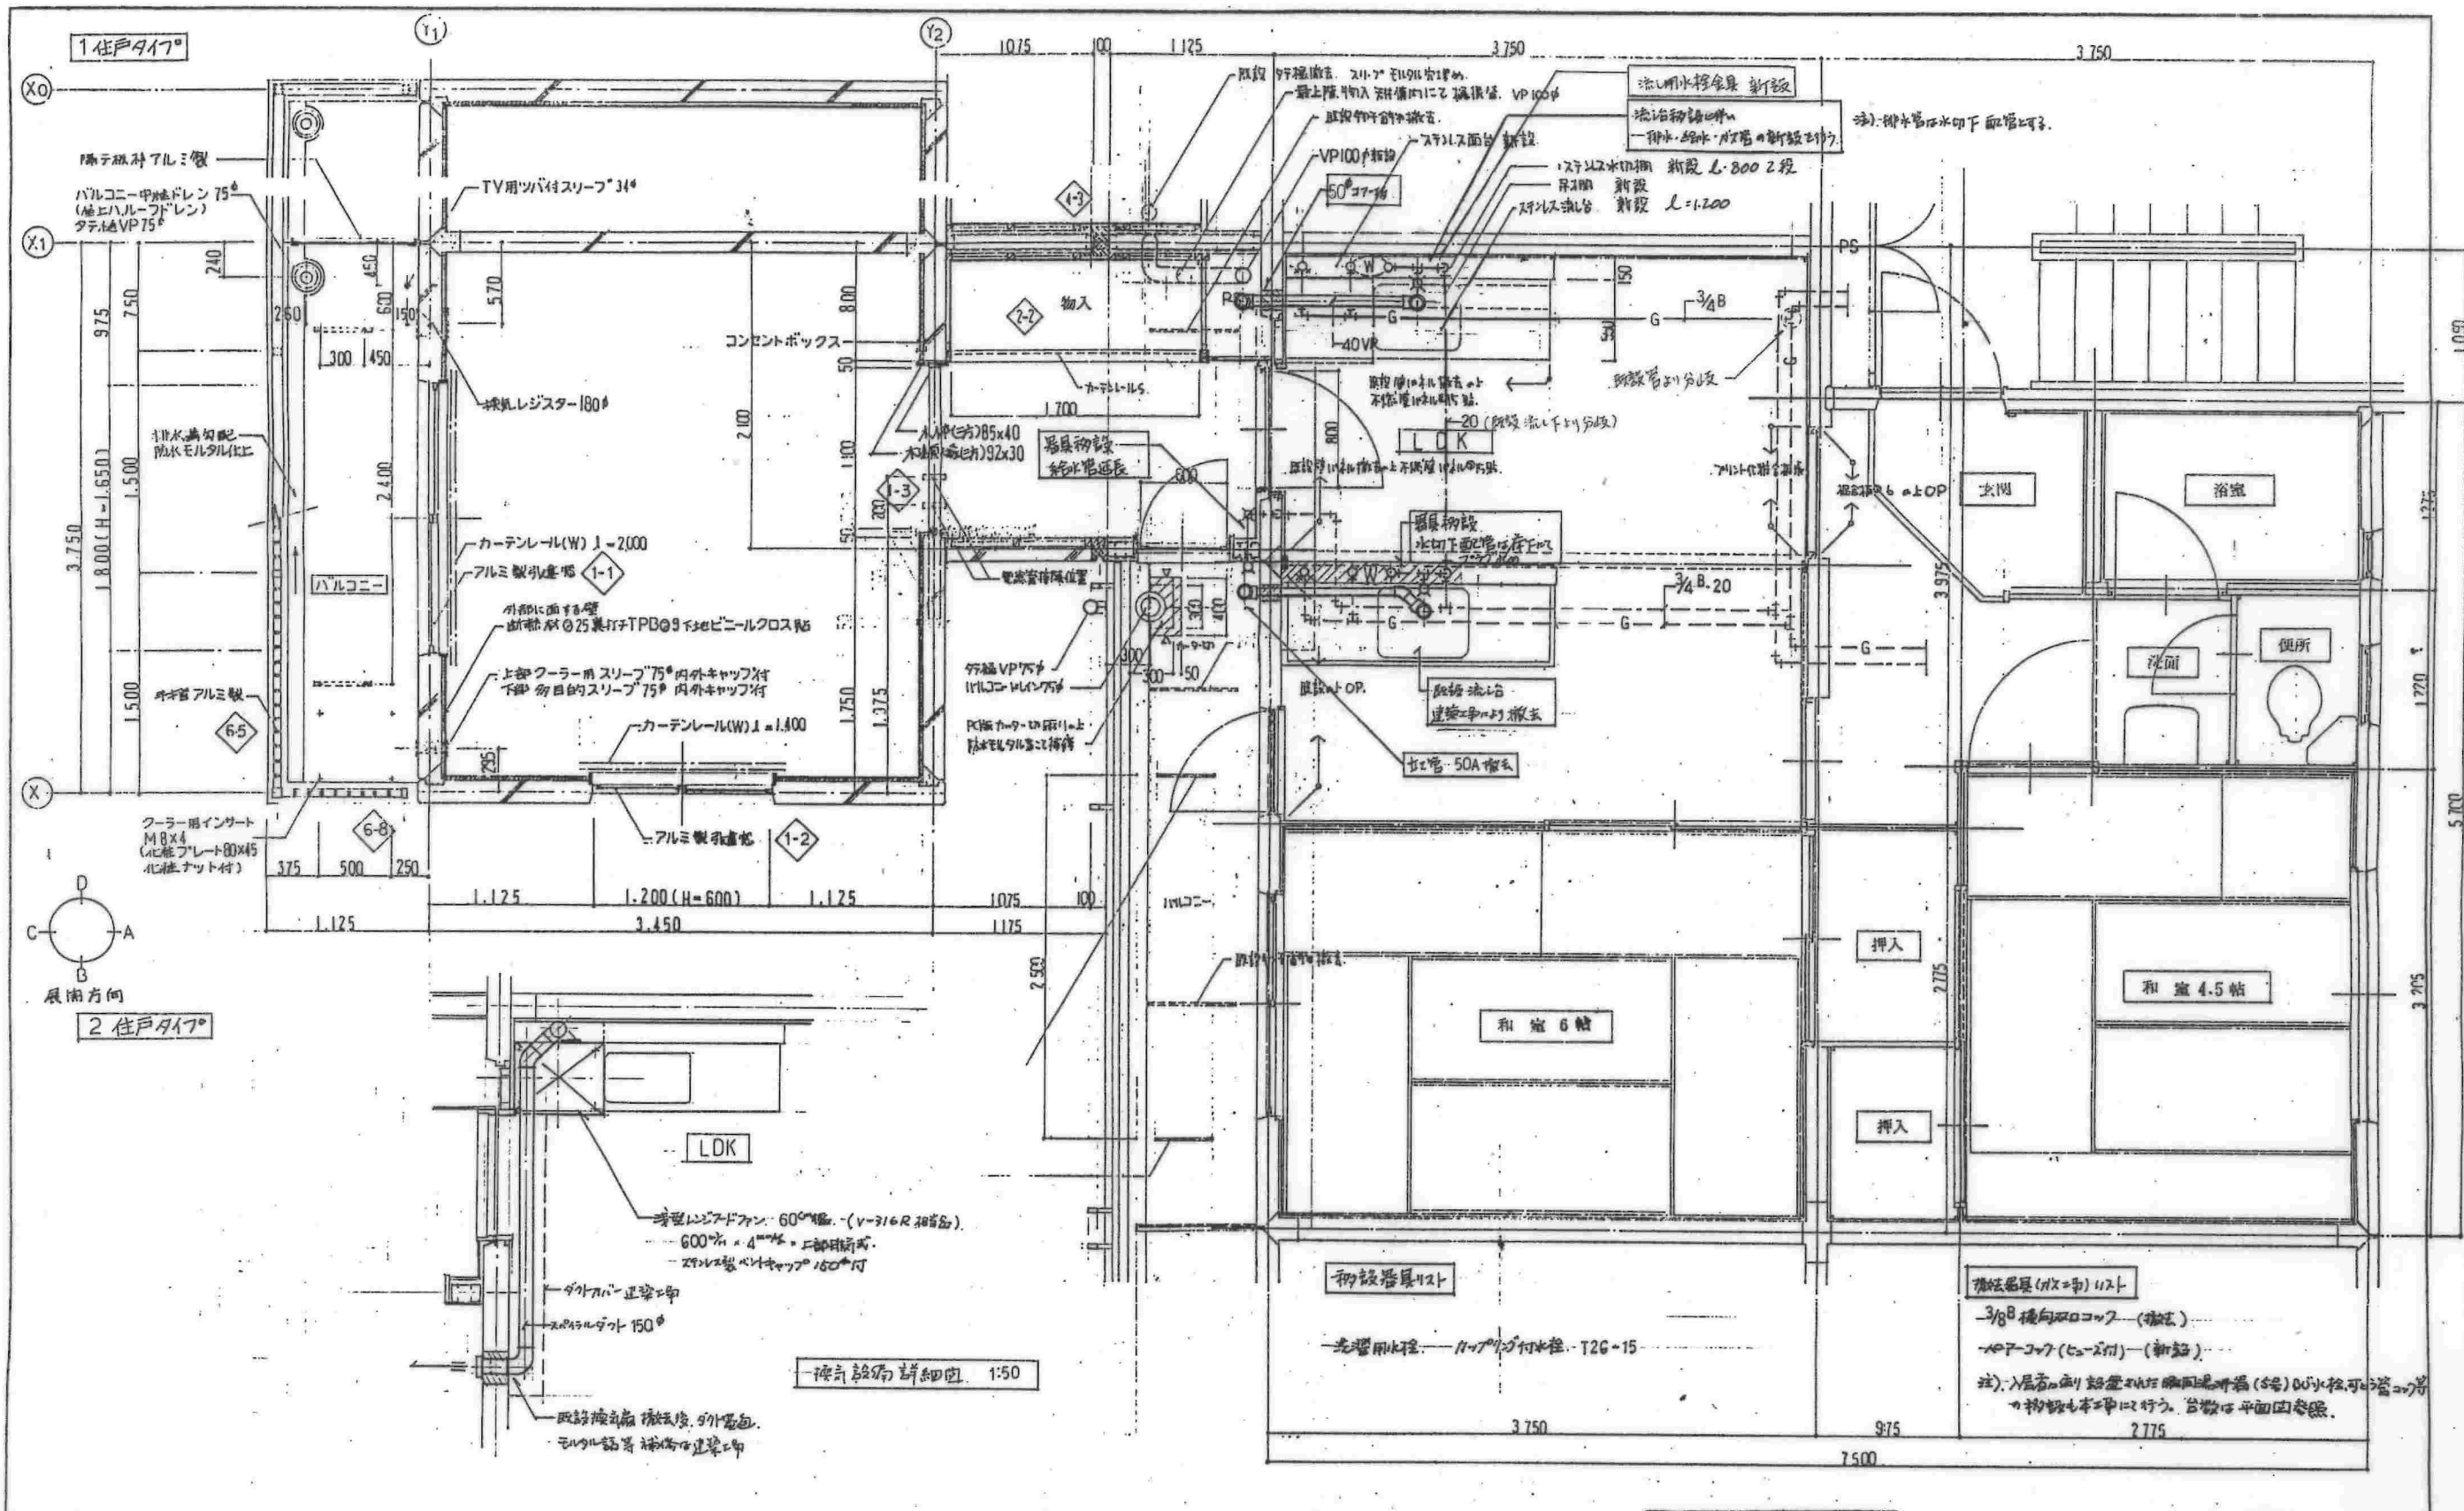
1住戸タイプ

$Y_1$
$Y_2$
$X_0$
$X_1$
X

1.075
100
1.125
3.750
3.750

隣戸取付アルミ製
バルコニー中継ドレン 75φ
(竪上ハルーフドレン)
タテ樋VP75φ
TV用ツバ付スリーブ 34φ
240
450
600
150
260
570
300
450
975
750
排気レジスター 180φ
排水溝勾配
防水モルタル仕上
1.500
3.750
1.800(H=1.650)
2.400
バルコニー
カーテンレール(W) $l$=2.000
アルミ製引違窓 1-1
外部に面する壁
断熱材⑦25裏打ちTPB⑦9下地ビニールクロス貼
上部クーラー用スリーブ75φ内外キャップ付
下部多目的スリーブ75φ内外キャップ付
物干金物アルミ製
6-5
1.500
カーテンレール(W) $l$=1.400
275
1.750
1.375
コンセントボックス
800
50
2.100
1.100
50
200
1-3
4-3
2-2
物入
カーテンレールS
1.700
人通口(上方)85x40
下部通気口(上方)92x30
器具移設
給水管延長
800
既設 タテ樋撤去、スリーブモルタル穴埋め
最上階物入天井内にて横引管 VP100φ
既設管の一部撤去
VP100φ新設
50φコア抜
ステンレス面台 新設
流し用水栓金具 新設
流し台移設に伴い
排水・給水・ガス管の新設を行う。
注)排水管は水切下配管とする。
ステンレス水切棚 新設 $l$-800 2段
吊戸棚 新設
ステンレス流し台 新設 $l$=1.200
PS
150
G
3/4B
40VR
30
既設管より分岐
既設管はそのまま残す
不燃材にて閉塞
20(既設流し下より分岐)
LDK
既設管はそのまま残す不燃材にて閉塞
プリント配線図参照
器具移設
水切下配管は床上にて
既設管撤去位置
3/4B-20
G
タテ樋VP75φ
バルコニードレイン75φ
PC版カーター切断り上
防水モルタル等にて補修
300
300
50
既設 OP.
既設流し台
建築工事により撤去
排水管 50A撤去
3.975
G
玄関
浴室
洗面
便所
1.275
1.220
5.700
クーラー用インサート
M8x4
(亜鉛プレート80x45
亜鉛ナット付)
6-8
375
500
250
アルミ製引違窓 1-2
1.125
1.200(H=600)
1.125
1.075
100
1.125
3.450
1.175
バルコニー
2.500
押入
2.775
和室 4.5帖
3.225
和室 6帖
押入
既設管より撤去
D
C
A
B
展開方向
2 住戸タイプ
LDK
薄型レンジフードファン 60cm幅 (V-316R相当品)
600mm × 4mm × 上部自在式
ステンレス製ベントキャップ 150φ付
ダクトカバー建築工事
スパイラルダクト 150φ
換気設備詳細図 1:50
既設換気扇撤去後、ダクト配管、
モルタル詰等補修は建築工事
移設器具リスト
洗濯用水栓 カップリング付水栓 T26-15
増設器具(ガス工事)リスト
3/8B 横向ガスコック (撤去)
ヘアーコック(ヒューズ付) (新設)
注)入居者により設置された瞬間湯沸器(5号)及び水栓、ガスコック等の移設も本工事にて行う。台数は平面図参照。
3.750
975
2.775
7.500